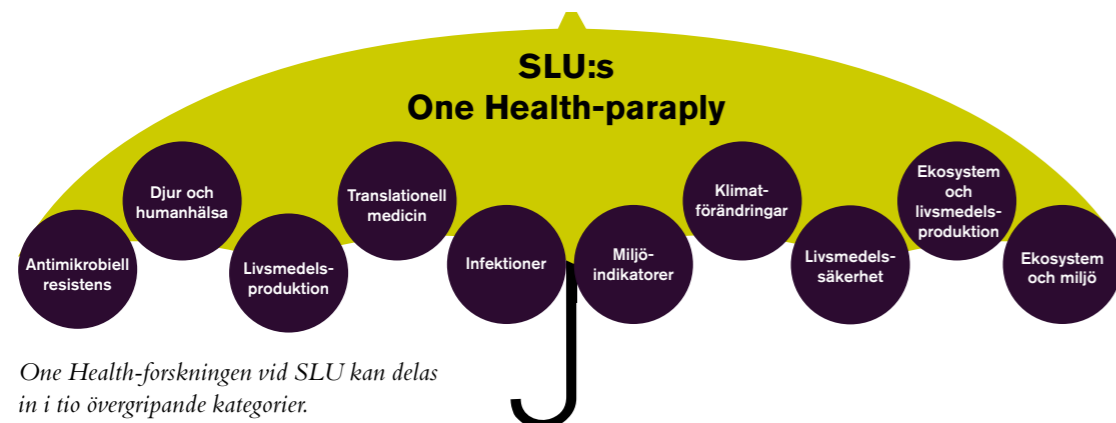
SLU:s
One Health-paraply

Antimikrobiell resistens

Djur och humanhälsa

Livsmedelsproduktion

Translationell medicin

Infektioner

Miljöindikatorer

Klimatförändringar

Livsmedelssäkerhet

Ekosystem och livsmedelsproduktion

Ekosystem och miljö

One Health-forskningen vid SLU kan delas in i tio övergripande kategorier.